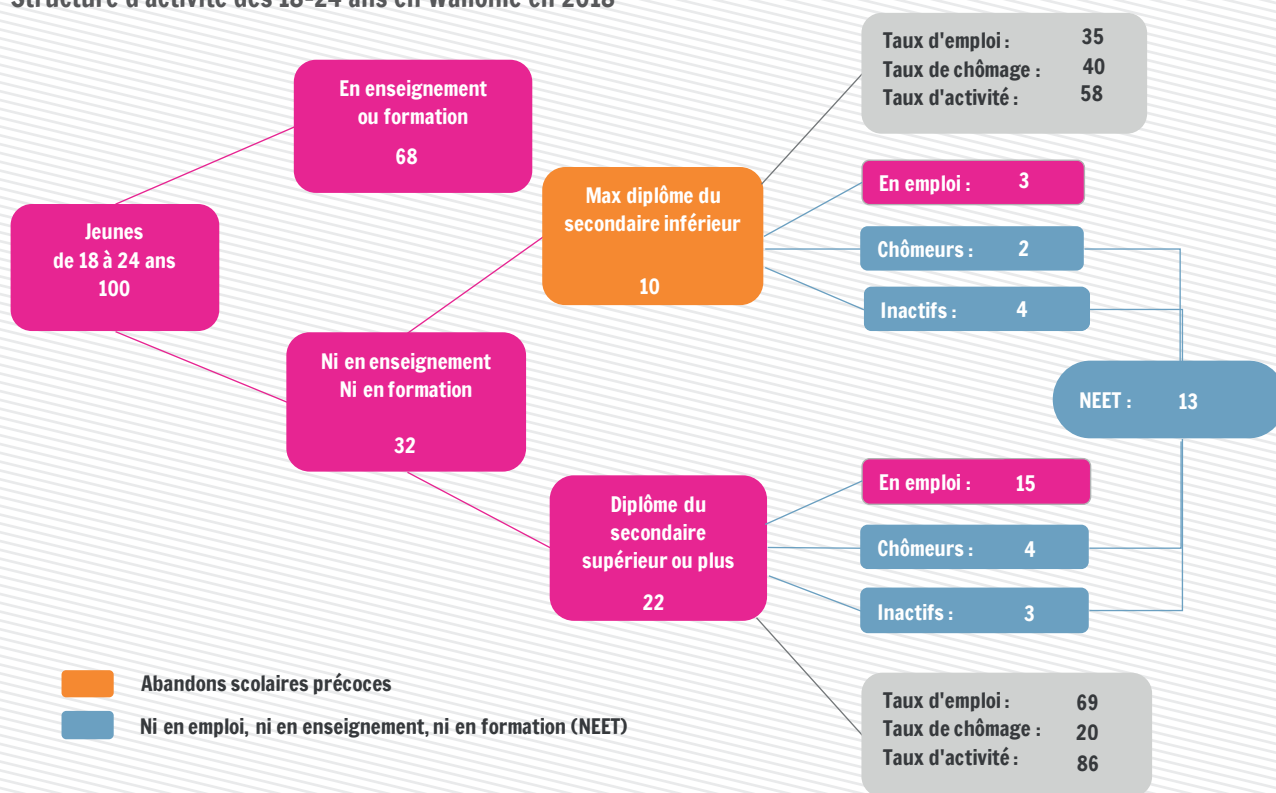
Structure d'activité des 18-24 ans en Wallonie en 2018

Taux d'emploi : 35
Taux de chômage : 40
Taux d'activité : 58

En enseignement ou formation
68

Max diplôme du secondaire inférieur
10

En emploi : 3

Jeunes de 18 à 24 ans
100

Chômeurs : 2

Inactifs : 4

Ni en enseignement Ni en formation
32

NEET : 13

Diplôme du secondaire supérieur ou plus
22

En emploi : 15

Chômeurs : 4

Inactifs : 3

Abandons scolaires précoces

Ni en emploi, ni en enseignement, ni en formation (NEET)

Taux d'emploi : 69
Taux de chômage : 20
Taux d'activité : 86